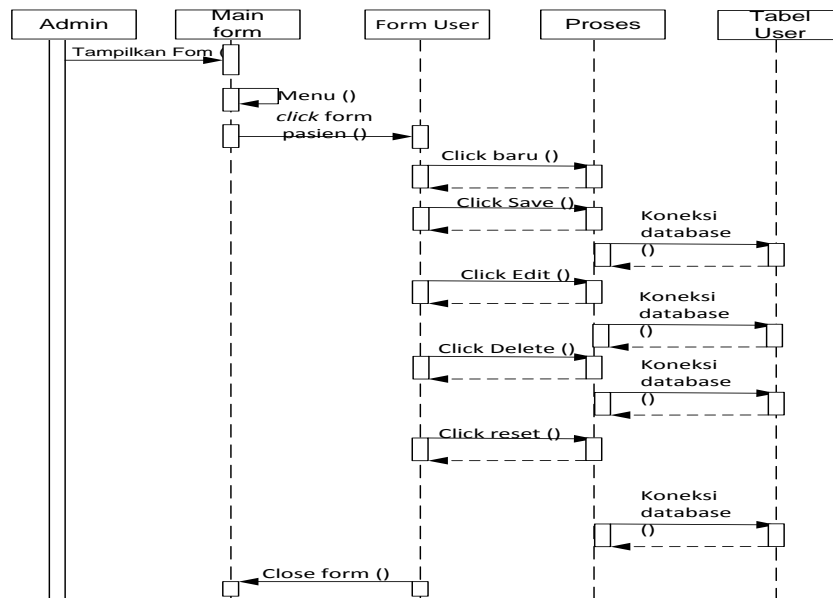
Admin

Main form

Form User

Proses

Tabel User

Tampilkan Fom ()

Menu ()

*click* form pasien ()

Click baru ()

Click Save ()

Koneksi database ()

Click Edit ()

Koneksi database ()

Click Delete ()

Koneksi database ()

Click reset ()

Koneksi database ()

Close form ()